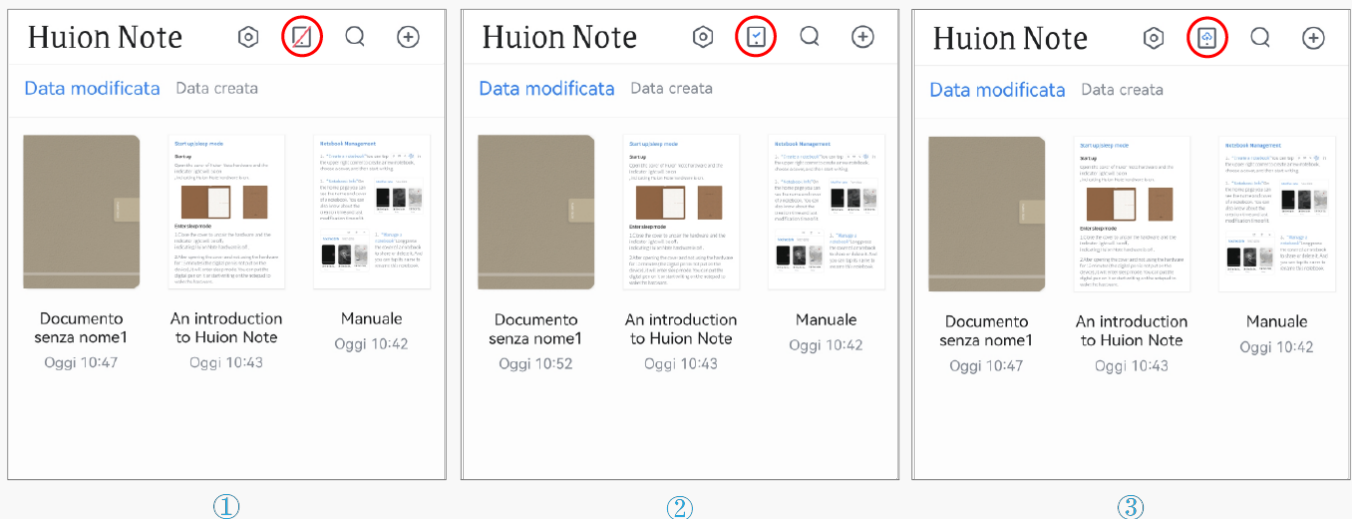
Huion Note

Data modificata Data creata

Start up/sleep mode

Notebook Management

Documento senza nome1
Oggi 10:47

An introduction to Huion Note
Oggi 10:43

Manuale
Oggi 10:42

①

Huion Note

Data modificata Data creata

Start up/sleep mode

Notebook Management

Documento senza nome1
Oggi 10:52

An introduction to Huion Note
Oggi 10:43

Manuale
Oggi 10:42

②

Huion Note

Data modificata Data creata

Start up/sleep mode

Notebook Management

Documento senza nome1
Oggi 10:47

An introduction to Huion Note
Oggi 10:43

Manuale
Oggi 10:42

③